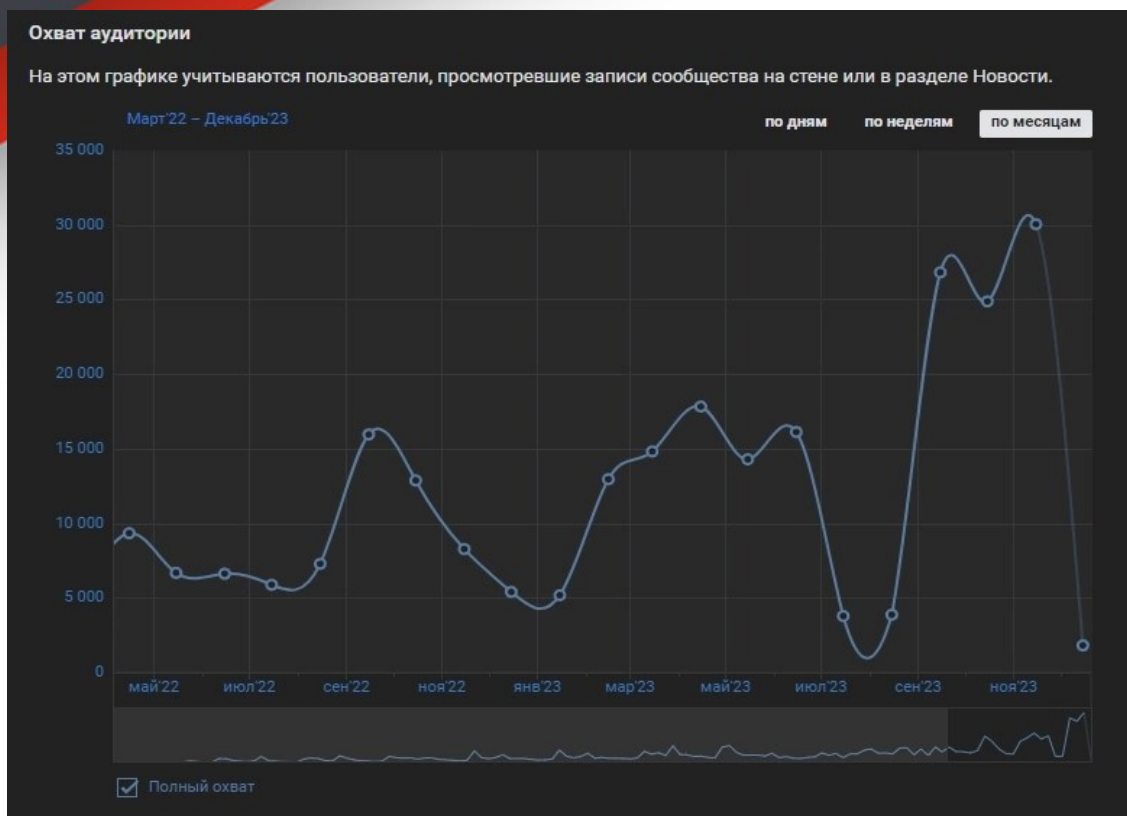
Охват аудитории

На этом графике учитываются пользователи, просмотревшие записи сообщества на стене или в разделе Новости.

Март'22 – Декабрь'23

по дням по неделям по месяцам

35 000
30 000
25 000
20 000
15 000
10 000
5 000
0

май'22 июл'22 сен'22 ноя'22 янв'23 мар'23 май'23 июл'23 сен'23 ноя'23

Полный охват